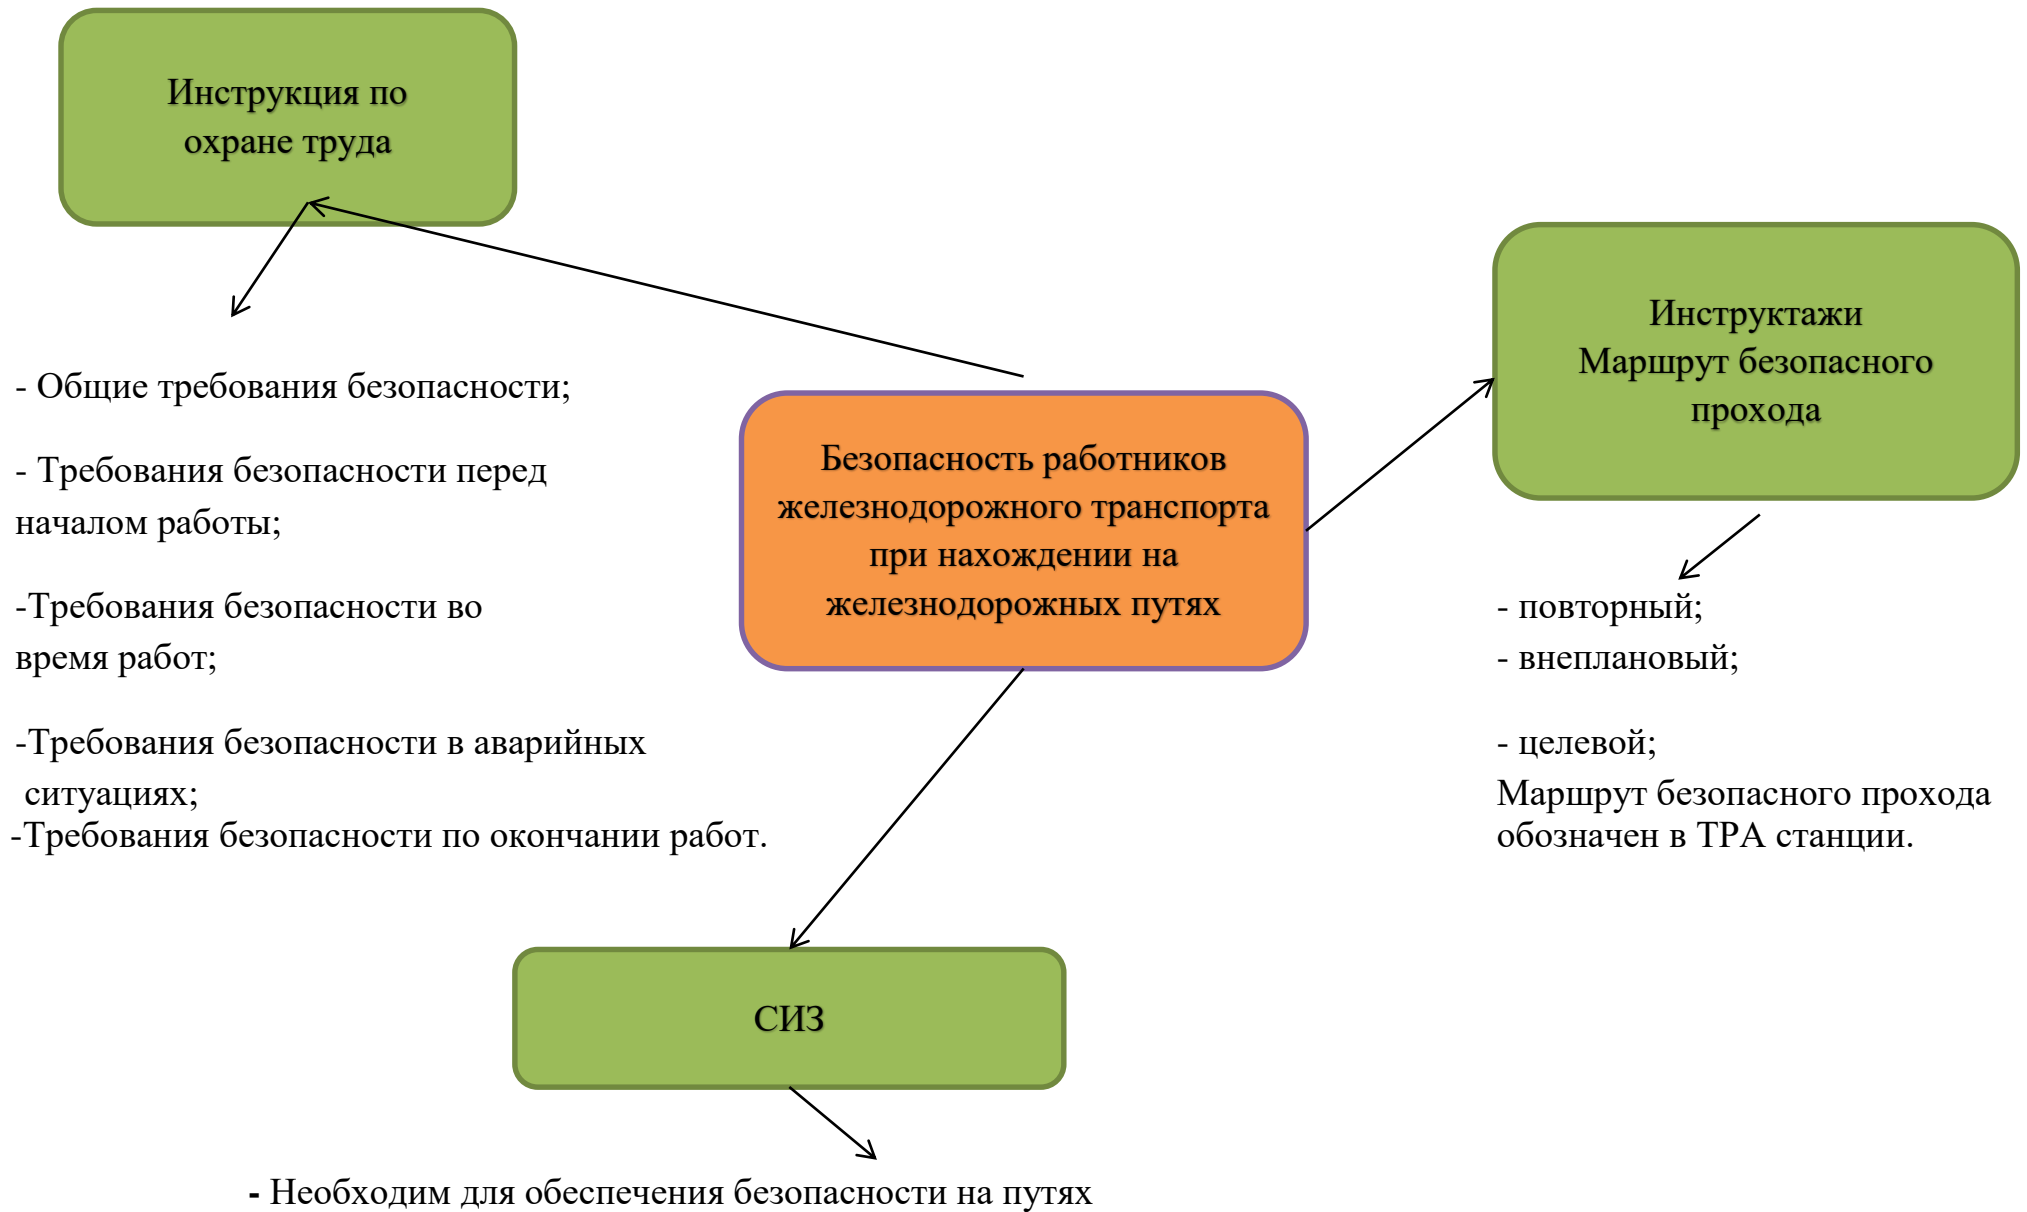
Инструкция по охране труда

- Общие требования безопасности;

- Требования безопасности перед началом работы;

-Требования безопасности во время работ;

-Требования безопасности в аварийных ситуациях;
-Требования безопасности по окончании работ.

Безопасность работников железнодорожного транспорта при нахождении на железнодорожных путях

Инструктажи
Маршрут безопасного прохода

- повторный;
- внеплановый;

- целевой;
Маршрут безопасного прохода обозначен в ТРА станции.

СИЗ

- Необходим для обеспечения безопасности на путях